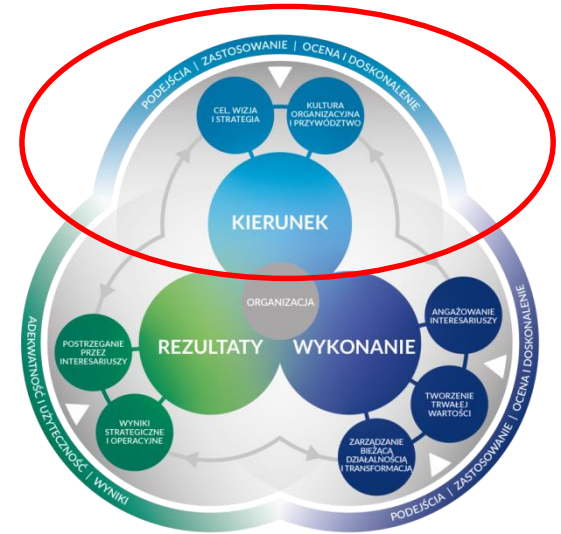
PODEJŚCIA | ZASTOSOWANIE | OCENA I DOSKONALENIE

CEL, WIZJA I STRATEGIA

KULTURA ORGANIZACYJNA I PRZYWÓDZTWO

KIERUNEK

ORGANIZACJA

REZULTATY

WYKONANIE

POSTRZEGANIE PRZEZ INTERESARIUSZY

WYNIKI STRATEGICZNE I OPERACYJNE

ANGAŻOWANIE INTERESARIUSZY

TWORZENIE TRWAŁEJ WARTOŚCI

ZARZĄDZANIE BIEŻĄCĄ DZIAŁALNOŚCIĄ I TRANSFORMACJĄ

ADEKWATNOŚĆ | UŻYTECZNOŚĆ | WYNIKI

PODEJŚCIA | ZASTOSOWANIE | OCENA I DOSKONALENIE

PODEJŚCIA | ZASTOSOWANIE | OCENA I DOSKONALENIE